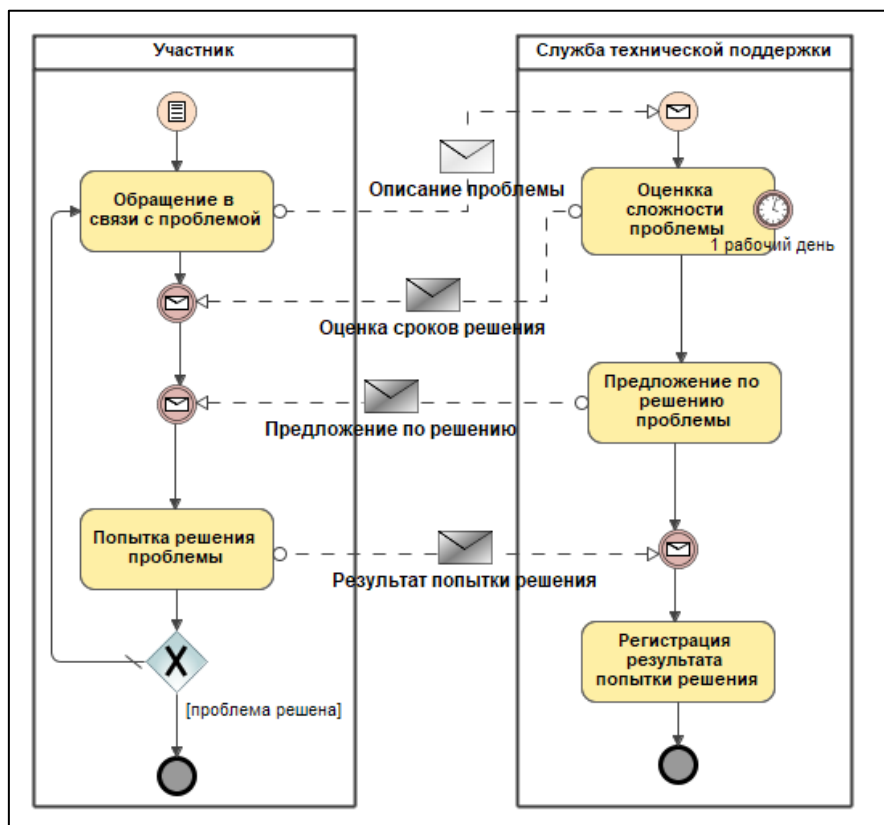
Участник

Служба технической поддержки

Обращение в связи с проблемой

Описание проблемы

Оценкка сложности проблемы

1 рабочий день

Оценка сроков решения

Предложение по решению проблемы

Предложение по решению

Попытка решения проблемы

Результат попытки решения

Регистрация результата попытки решения

X

[проблема решена]